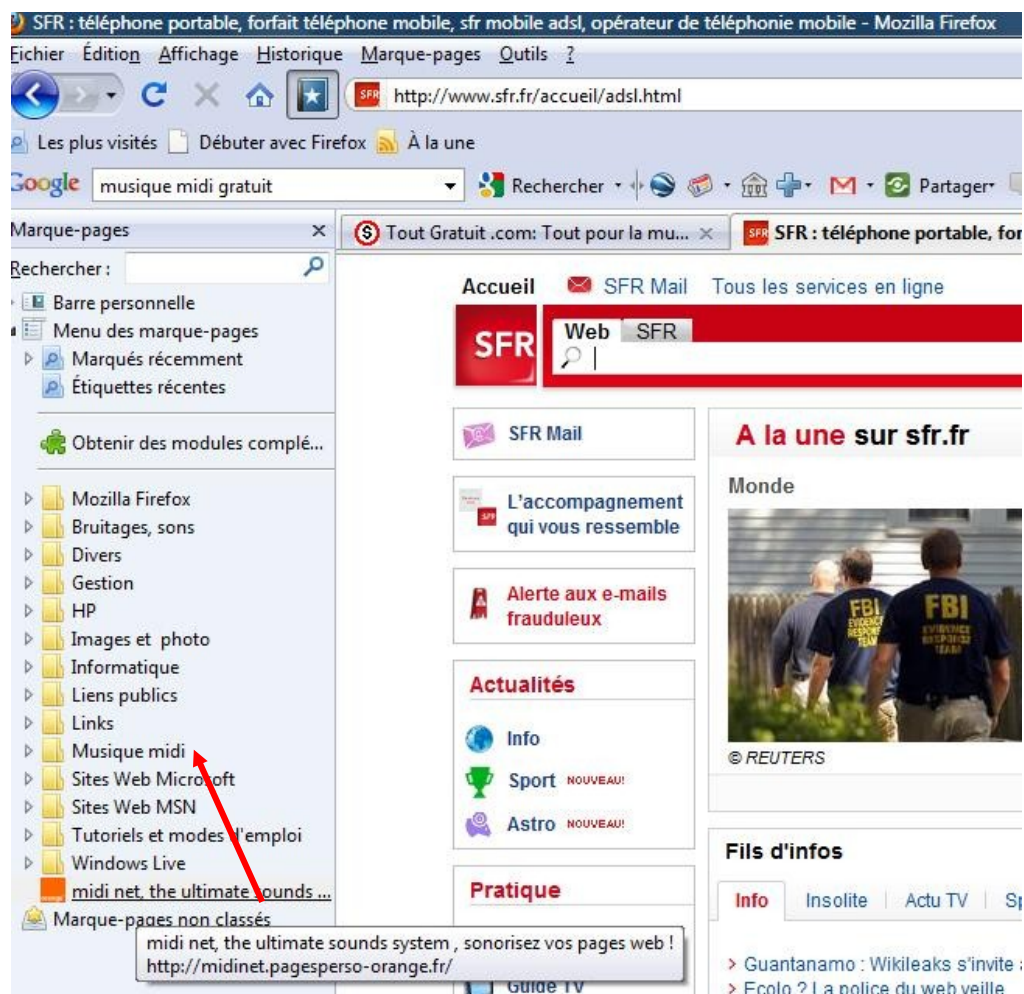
SFR : téléphone portable, forfait téléphone mobile, sfr mobile adsl, opérateur de téléphonie mobile - Mozilla Firefox

Fichier Édition Affichage Historique Marque-pages Outils ?

http://www.sfr.fr/accueil/adsl.html

Les plus visités Débuter avec Firefox À la une

Google musique midi gratuit Rechercher Partager

Marque-pages ×

Rechercher :

Barre personnelle
Menu des marque-pages
Marqués récemment
Étiquettes récentes
Obtenir des modules complé...
Mozilla Firefox
Bruitages, sons
Divers
Gestion
HP
Images et photo
Informatique
Liens publics
Links
Musique midi
Sites Web Microsoft
Sites Web MSN
Tutoriels et modes d'emploi
Windows Live
midi net, the ultimate sounds ...
Marque-pages non classés

midi net, the ultimate sounds system , sonorisez vos pages web !
http://midinet.pagesperso-orange.fr/

Tout Gratuit .com: Tout pour la mu... ×
SFR : téléphone portable, for

Accueil SFR Mail Tous les services en ligne

SFR Web SFR

SFR Mail

L'accompagnement qui vous ressemble

Alerte aux e-mails frauduleux

Actualités
Info
Sport NOUVEAU!
Astro NOUVEAU!

Pratique
Guide TV

A la une sur sfr.fr

Monde

FBI EVIDENCE RESPONSE TEAM
FBI EVIDENCE RESPONSE TEAM

© REUTERS

Fils d'infos

Info Insolite Actu TV Sp

> Guantanamo : Wikileaks s'invite
> Ecolo ? La police du web veille